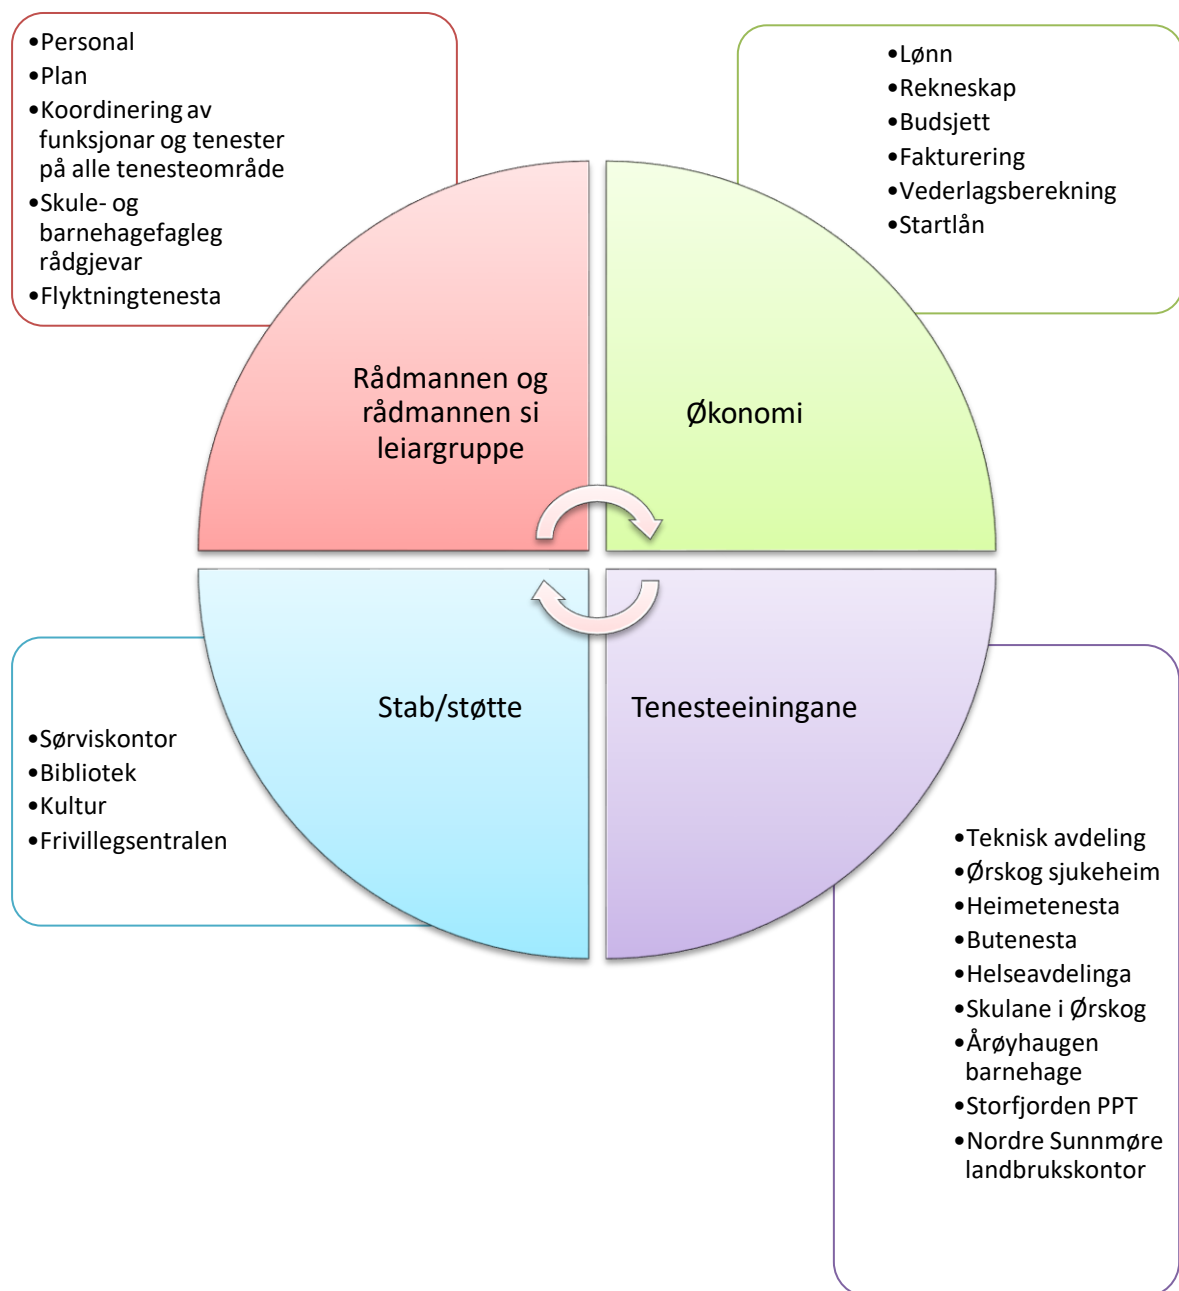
•Personal
•Plan
•Koordinering av funksjonar og tenester på alle tenesteområde
•Skule- og barnehagefagleg rådgjevar
•Flyktningtenesta

•Lønn
•Rekneskap
•Budsjett
•Fakturering
•Vederlagsberekning
•Startlån

Rådmannen og rådmannen si leiargruppe

Økonomi

Stab/støtte

Tenesteeiningane

•Sørviskontor
•Bibliotek
•Kultur
•Frivillegsentralen

•Teknisk avdeling
•Ørskog sjukeheim
•Heimetenesta
•Butenesta
•Helseavdelinga
•Skulane i Ørskog
•Årøyhaugen barnehage
•Storfjorden PPT
•Nordre Sunnmøre landbrukskontor